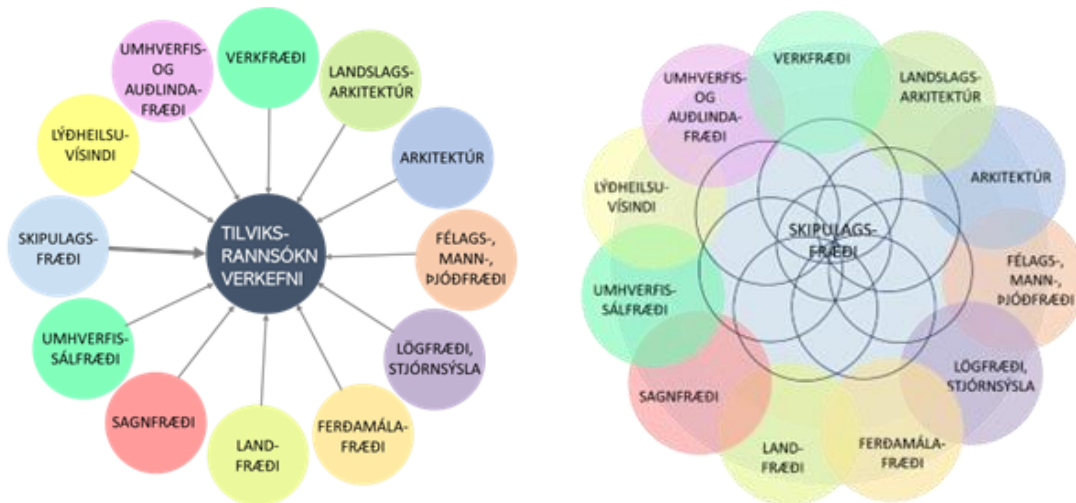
UMHVERFIS- OG AUÐLINDA-FRÆÐI

VERKFRÆÐI

LANDSLAGS-ARKITEKTÚR

LÝÐHEILSU-VÍSINDI

ARKITEKTÚR

SKIPULAGS-FRÆÐI

TILVIKS-RANNSÓKN VERKEFNI

FÉLAGS-, MANN-, ÞJÓÐFRÆÐI

UMHVERFIS-SÁLFRÆÐI

LÖGFRÆÐI, STJÓRNSÝSLA

SAGNFRÆÐI

LAND-FRÆÐI

FERÐAMÁLA-FRÆÐI

VERKFRÆÐI

UMHVERFIS- OG AUÐLINDA-FRÆÐI

LANDSLAGS-ARKITEKTÚR

LÝÐHEILSU-VÍSINDI

ARKITEKTÚR

SKIPULAGS-FRÆÐI

FÉLAGS-, MANN-, ÞJÓÐFRÆÐI

UMHVERFIS-SÁLFRÆÐI

LÖGFRÆÐI, STJÓRNSÝSLA

SAGNFRÆÐI

LAND-FRÆÐI

FERÐAMÁLA-FRÆÐI